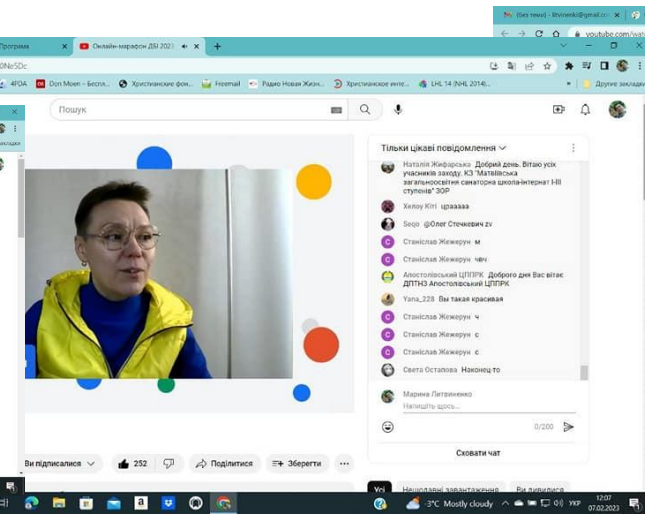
(без теми) - litvinenk@gmail.co
youtube.com/wat
Програма
Онлайн-марафон ДБІ 2023
0Ne5Dc
4POA
Don Moen - Беспл...
Христианские фон...
Freemail
Радио Новая Жизн...
Христианское инте...
LHL 14 (NHL 2014)...
Другие закладки
Пошук
Тільки цікаві повідомлення
Наталія Жифарська Добрий день. Вітаю усіх учасників заходу. КЗ "Матвіївська загальноосвітня санаторна школа-інтернат І-ІІІ ступенів" ЗОР
Хелоу Кітті цраааааа
Seqo @Олег Стечкевич zv
Станіслав Жежерун м
Станіслав Жежерун чвч
Апостолівський ЦППРК Доброго дня Вас вітає ДПТНЗ Апостолівський ЦППРК
Yana_228 Вы такая красивая
Станіслав Жежерун ч
Станіслав Жежерун с
Станіслав Жежерун с
Станіслав Жежерун с
Света Остапова Наконец то
Марина Литвиненко
Напишіть щось...
0/200
Сховати чат
Ви підписалися
252
Поділитися
Зберегти
Усі
Нещодавні завантаження
Ви дивилися
-3°C Mostly cloudy
УКР
12:07
07.02.2023